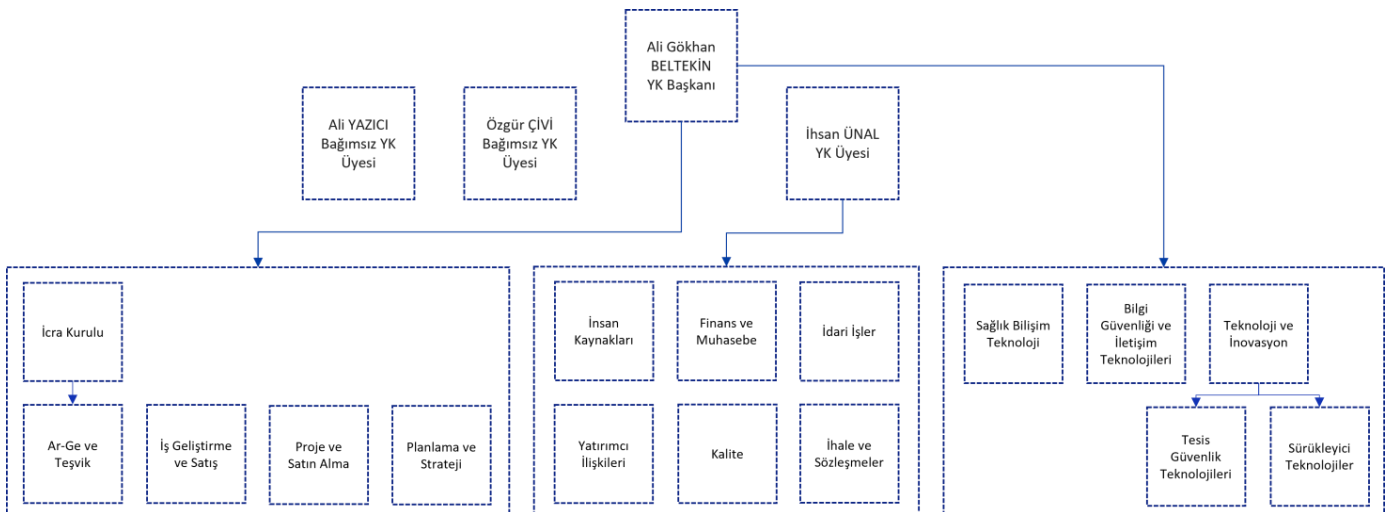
Ali Gökhan BELTEKİN YK Başkanı

Ali YAZICI Bağımsız YK Üyesi

Özgür ÇİVİ Bağımsız YK Üyesi

İhsan ÜNAL YK Üyesi

İcra Kurulu

Ar-Ge ve Teşvik

İş Geliştirme ve Satış

Proje ve Satın Alma

Planlama ve Strateji

İnsan Kaynakları

Finans ve Muhasebe

İdari İşler

Yatırımcı İlişkileri

Kalite

İhale ve Sözleşmeler

Sağlık Bilişim Teknoloji

Bilgi Güvenliği ve İletişim Teknolojileri

Teknoloji ve İnovasyon

Tesis Güvenlik Teknolojileri

Sürükleyici Teknolojiler